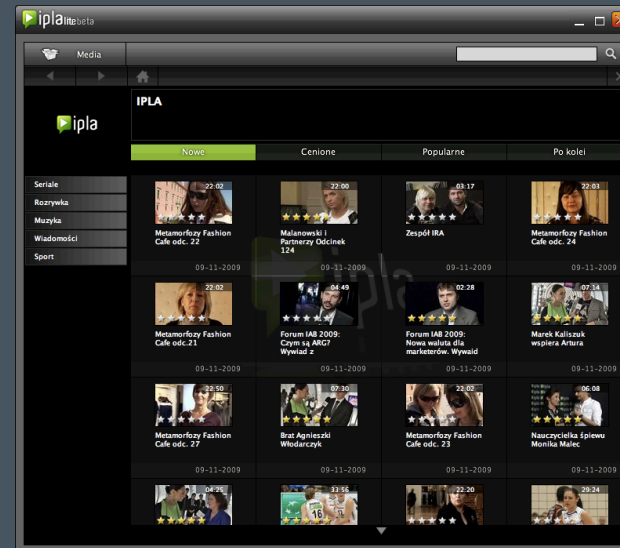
ipla lite beta

Media

ipla

IPLA

Nowe | Cenione | Popularne | Po kolei

Seriale
Rozrywka
Muzyka
Wiadomości
Sport

22:02
Metamorfozy Fashion Cafe odc. 22
09-11-2009

22:00
Malanowski i Partnerzy Odcinek 124
09-11-2009

03:17
Zespół IRA
09-11-2009

22:03
Metamorfozy Fashion Cafe odc. 24
09-11-2009

22:02
Metamorfozy Fashion Cafe odc.21
09-11-2009

04:49
Forum IAB 2009: Czym są ARG? Wywiad z
09-11-2009

02:28
Forum IAB 2009: Nowa waluta dla marketerów. Wywiad
09-11-2009

07:14
Marek Kaliszuk wspiera Artura
09-11-2009

22:50
Metamorfozy Fashion Cafe odc. 27
09-11-2009

07:30
Brat Agnieszki Włodarczyk
09-11-2009

22:02
Metamorfozy Fashion Cafe odc. 23
09-11-2009

06:08
Nauczycielka śpiewu Monika Malec
09-11-2009

04:25

12:56

22:20

29:24